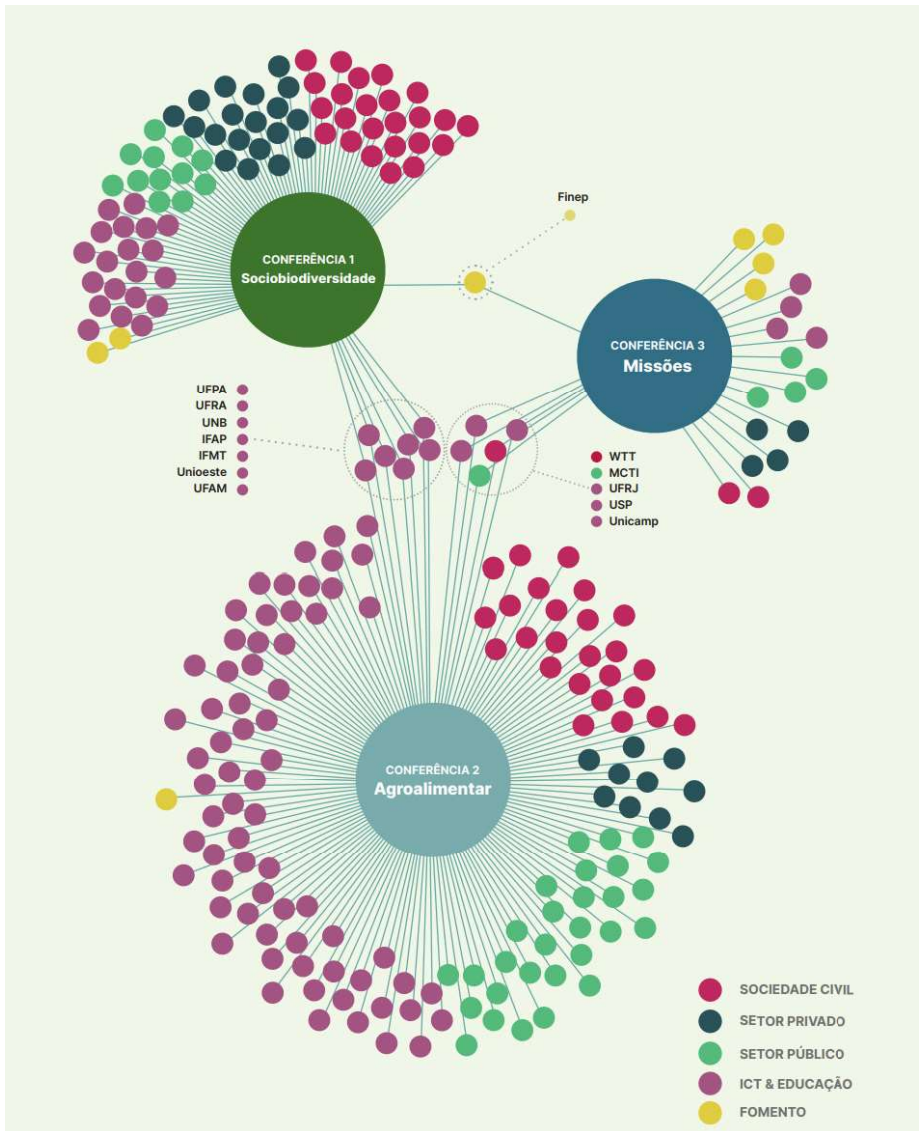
CONFERÊNCIA 1
Sociobiodiversidade

Finep

CONFERÊNCIA 3
Missões

UFPA
UFRA
UNB
IFAP
IFMT
Unioeste
UFAM

WTT
MCTI
UFRJ
USP
Unicamp

CONFERÊNCIA 2
Agroalimentar

SOCIEDADE CIVIL
SETOR PRIVADO
SETOR PÚBLICO
ICT & EDUCAÇÃO
FOMENTO